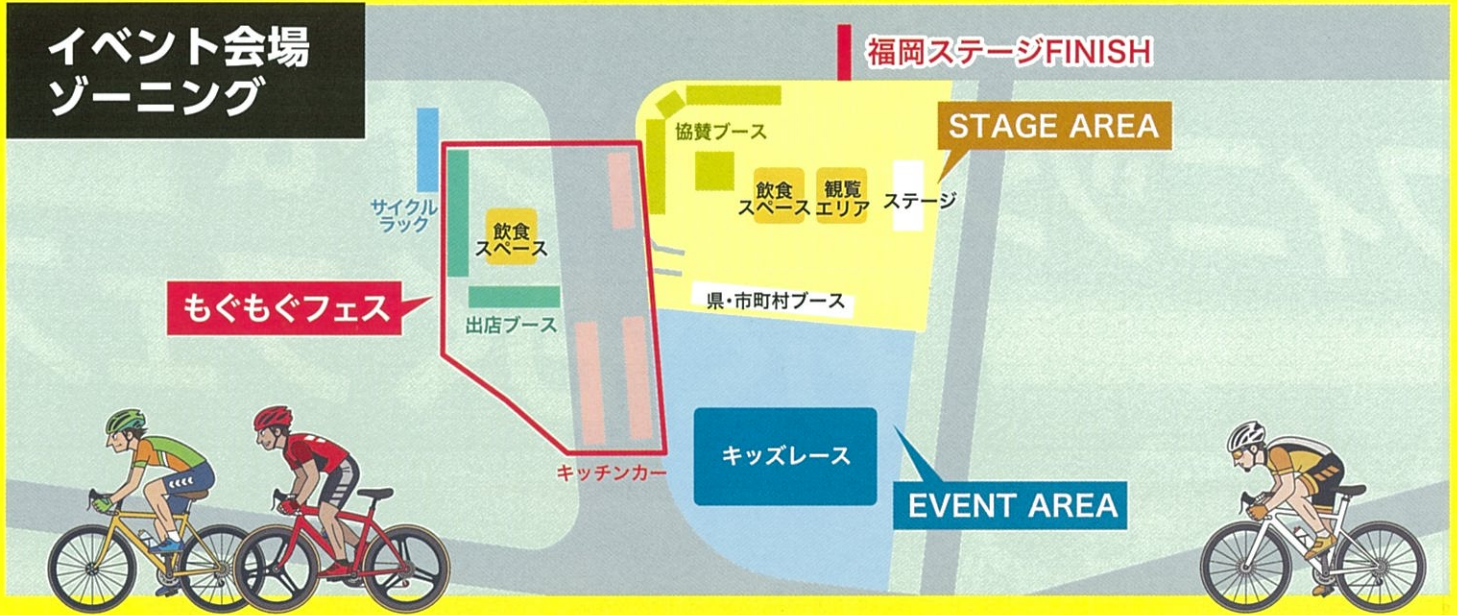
イベント会場
ゾーニング

福岡ステージFINISH

STAGE AREA

協賛ブース

飲食
スペース

観覧
エリア

ステージ

サイクル
ラック

飲食
スペース

もぐもぐフェス

県・市町村ブース

出店ブース

キッチンカー

キッズレース

EVENT AREA